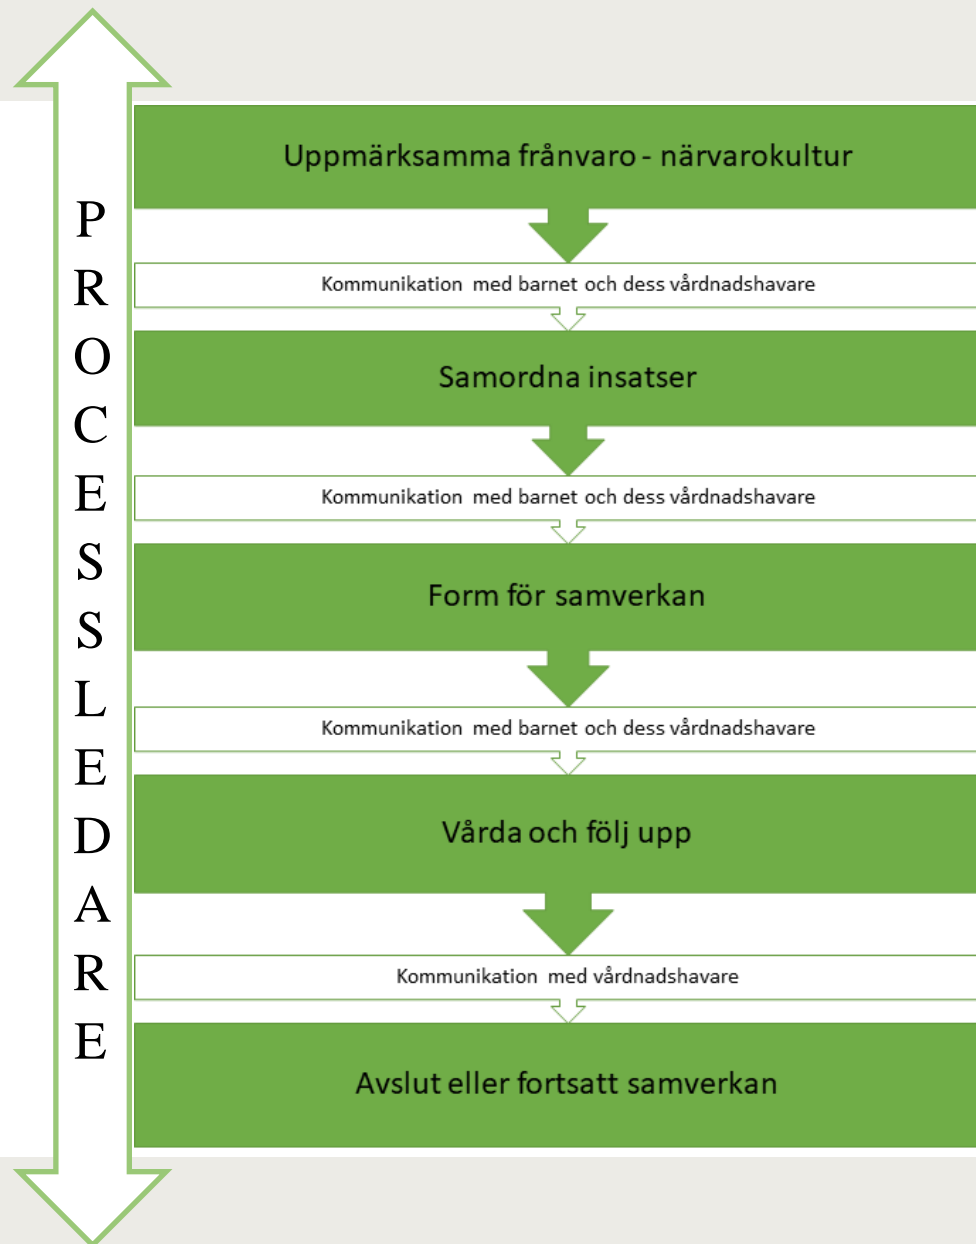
PROCESSLEDARE

Uppmärksamma frånvaro - närvarokultur

Kommunikation med barnet och dess vårdnadshavare

Samordna insatser

Kommunikation med barnet och dess vårdnadshavare

Form för samverkan

Kommunikation med barnet och dess vårdnadshavare

Vårda och följ upp

Kommunikation med vårdnadshavare

Avslut eller fortsatt samverkan